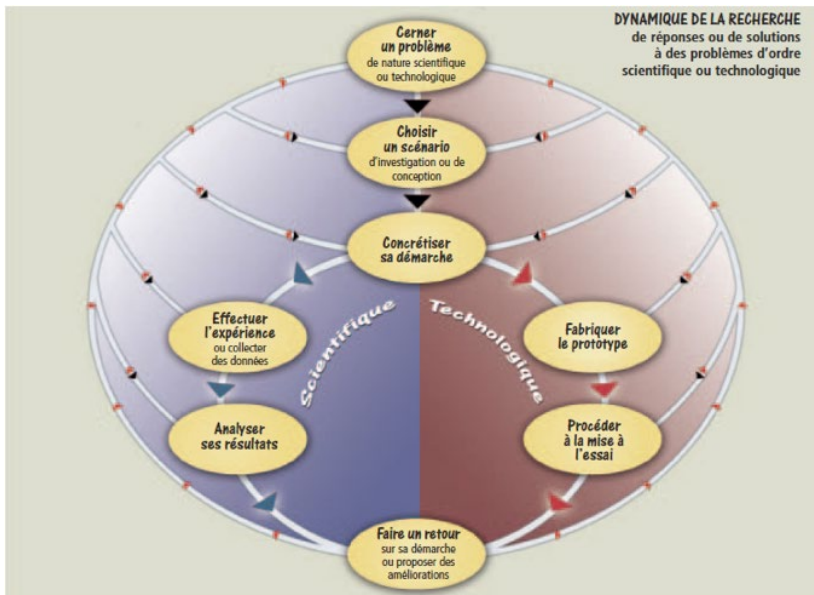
DYNAMIQUE DE LA RECHERCHE
de réponses ou de solutions à des problèmes d'ordre scientifique ou technologique

Cerner un problème
de nature scientifique ou technologique

Choisir un scénario
d'investigation ou de conception

Concrétiser sa démarche

Effectuer l'expérience
ou collecter des données

Scientifique

Technologique

Fabriquer le prototype

Analyser ses résultats

Procéder à la mise à l'essai

Faire un retour
sur sa démarche ou proposer des améliorations